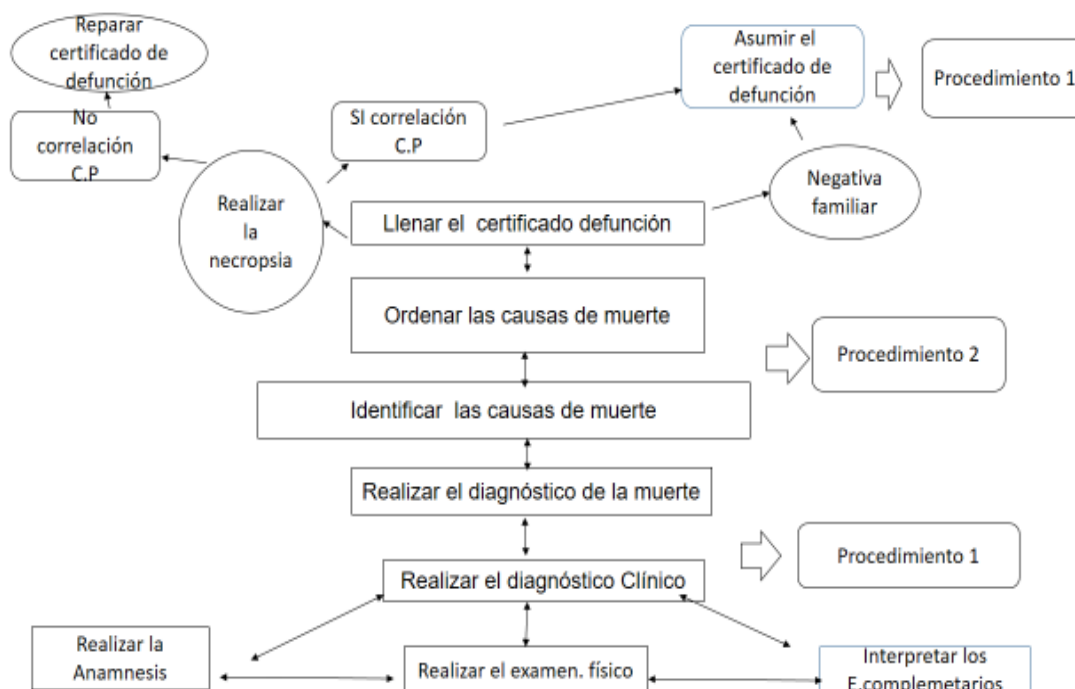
Reparar certificado de defunción

No correlación C.P

SI correlación C.P

Realizar la necropsia

Asumir el certificado de defunción

Procedimiento 1

Negativa familiar

Llenar el certificado defunción

Ordenar las causas de muerte

Procedimiento 2

Identificar las causas de muerte

Realizar el diagnóstico de la muerte

Procedimiento 1

Realizar el diagnóstico Clínico

Realizar la Anamnesis

Realizar el examen. físico

Interpretar los E.complemetarios